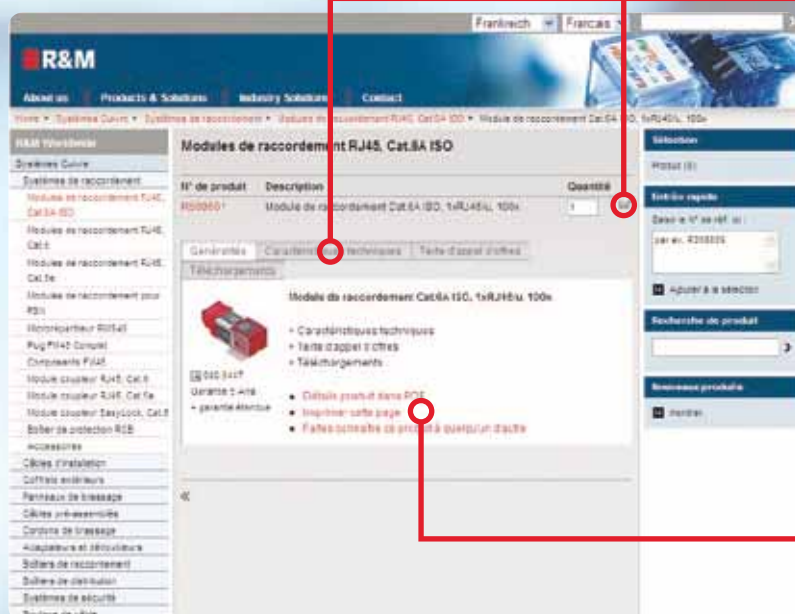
Frankreich Français

R&M

About us Products & Solutions Industry Solutions Contact

Home > Systèmes Cuivre > Systèmes de raccordement > Modules de raccordement RJ45, Cat.6A ISO > Module de raccordement Cat.6A ISO, 1xRJ45/u, 100x

R&M Worldwide

Systèmes Cuivre

Systèmes de raccordement

Modules de raccordement RJ45, Cat.6A ISO

Modules de raccordement RJ45, Cat.6

Modules de raccordement RJ45, Cat.5e

Modules de raccordement pour PSN

Microrépartiteur RJ45

Plug RJ45 Compact

Composants RJ45

Module coupleur RJ45, Cat.6

Module coupleur RJ45, Cat.5e

Module coupleur EasyLock, Cat.6

Boîtier de protection RCB

Accessoires

Câbles d'installation

Coffrets extérieurs

Panneaux de brassage

Câbles pré-assemblés

Cordons de brassage

Adaptateurs et débouleurs

Boîtiers de raccordement

Boîtiers de distribution

Systèmes de sécurité

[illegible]

Modules de raccordement RJ45, Cat.6A ISO

| N° de produit | Description | Quantité |
|---|---|---|
| R308601 | Module de raccordement Cat.6A ISO, 1xRJ45/u, 100x | 1 |

Généralités Caractéristiques techniques Texte d'appel d'offres Téléchargements

Module de raccordement Cat.6A ISO, 1xRJ45/u, 100x

• Caractéristiques techniques
• Texte d'appel d'offres
• Téléchargements

ISO 9001
Garantie 5 ans
+ garantie étendue

• Détails produit dans PDF
• Imprimer cette page
• Faites connaître ce produit à quelqu'un d'autre

«

Sélection

Produit (0)

Entrée rapide

Saisir le N° de réf. ici :

par ex. R308509

Ajouter à la sélection

Recherche de produit

Nouveaux produits

Montrer